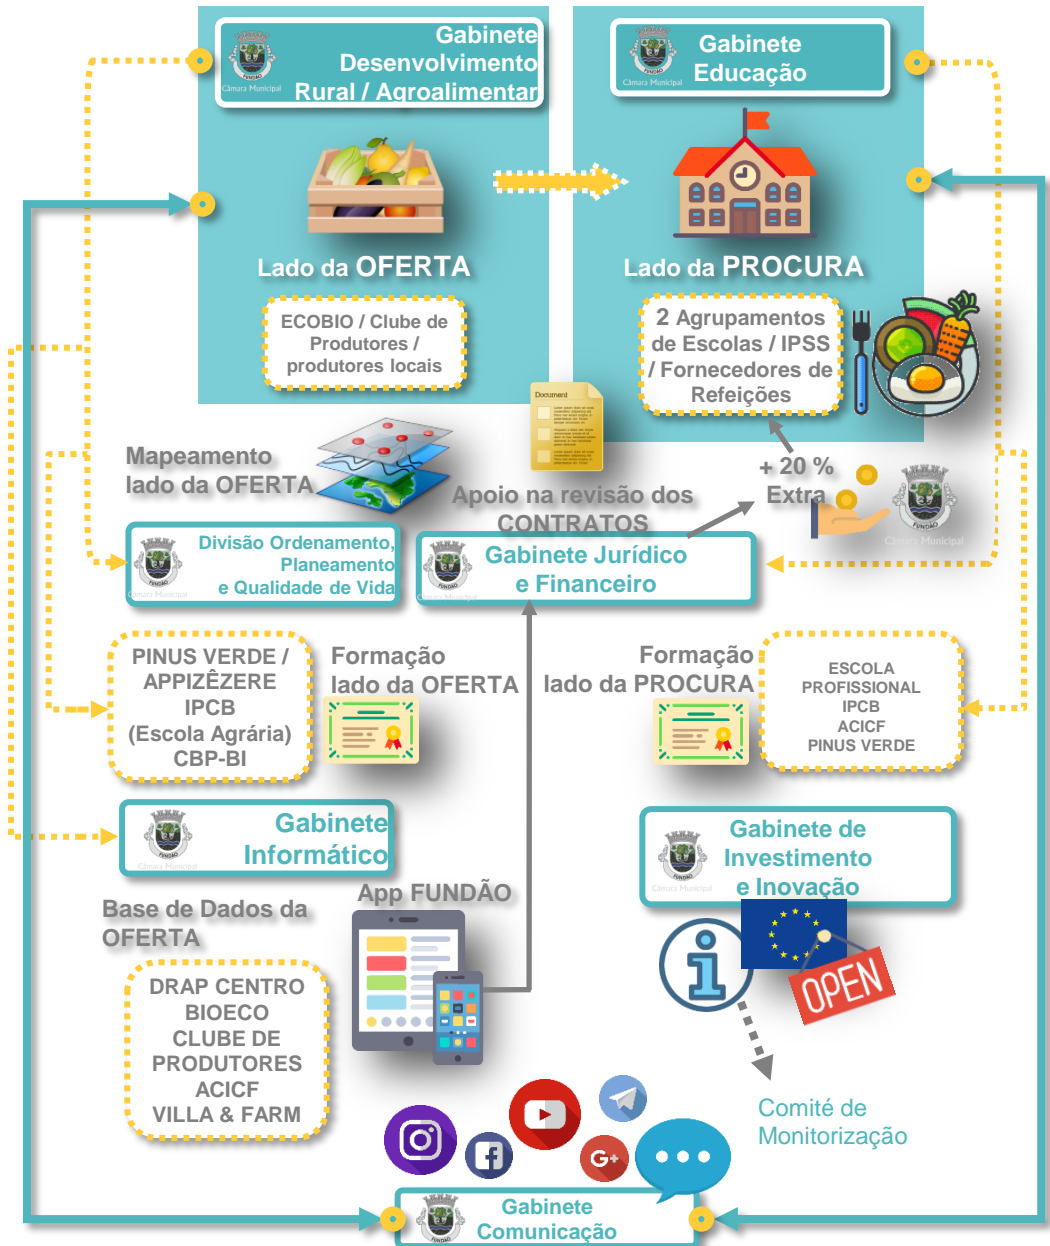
Câmara Municipal
Gabinete Desenvolvimento Rural / Agroalimentar

Câmara Municipal
Gabinete Educação

Lado da OFERTA

ECOBIO / Clube de Produtores / produtores locais

Lado da PROCURA

2 Agrupamentos de Escolas / IPSS / Fornecedores de Refeições

Document

Mapeamento lado da OFERTA

Apoio na revisão dos CONTRATOS

+ 20 % Extra

Câmara Municipal

Câmara Municipal
Divisão Ordenamento, Planeamento e Qualidade de Vida

Câmara Municipal
Gabinete Jurídico e Financeiro

PINUS VERDE / APPIZÊZERE IPCB (Escola Agrária) CBP-BI

Formação lado da OFERTA

Formação lado da PROCURA

ESCOLA PROFISSIONAL IPCB ACICF PINUS VERDE

Câmara Municipal
Gabinete Informático

Câmara Municipal
Gabinete de Investimento e Inovação

Base de Dados da OFERTA

App FUNDÃO

DRAP CENTRO BIOECO CLUBE DE PRODUTORES ACICF VILLA & FARM

OPEN

Comitê de Monitorização

Gabinete Comunicação